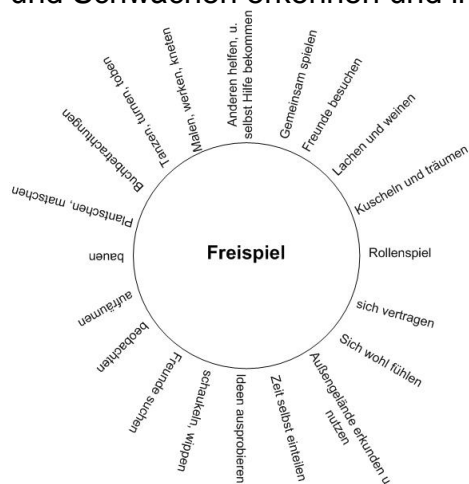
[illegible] und Schwächen erkennen und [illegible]

Freispiel

Anderen helfen, u. selbst Hilfe bekommen

Gemeinsam spielen

Freunde besuchen

Lachen und weinen

Kuscheln und träumen

Rollenspiel

sich vertragen

Sich wohl fühlen

Außengelände erkunden u. nutzen

Zeit selbst einteilen

Ideen ausprobieren

schaukeln, wippen

Freunde suchen

beobachten

aufräumen

bauen

Plantschen, matschen

Buchbetrachtungen

Tanzen, turnen, toben

Malen, werken, kneten